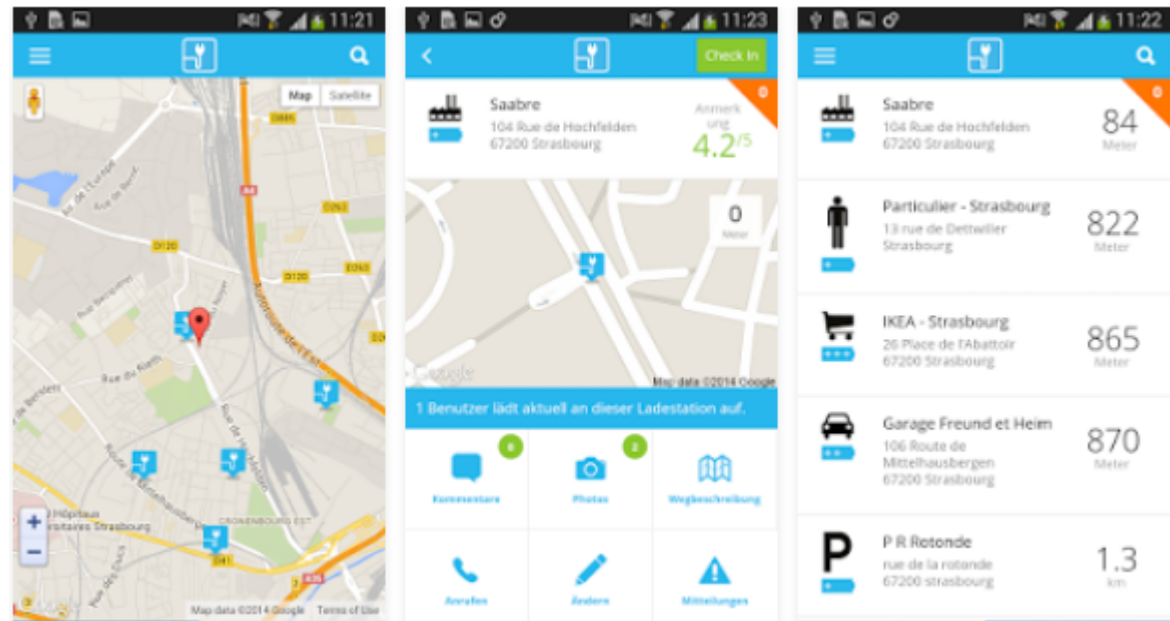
11:21

Map Satellite

D885
A4
D263
D120
D120
D263
Rue de l'Europe
Rue du Rieth
Rue de Bendern
Autoroute de l'Est
Rue de Mittelhausbergen
CRONENBOURG EST
D41
A35
Hôpitaux Universitaires Strasbourg

Map data ©2014 Google Terms of Use

11:23

Check In

Saabre
104 Rue de Hochfelden
67200 Strasbourg

Anmerkung
4.2/5

0

0
Meter

Google
Map data ©2014 Google

1 Benutzer lädt aktuell an dieser Ladestation auf.

0
Kommentare
2
Photos
Wegbeschreibung
Anrufen
Ändere
Mitteilungen

11:22

Saabre
104 Rue de Hochfelden
67200 Strasbourg
84
Meter

0

Particulier - Strasbourg
13 rue de Dettwiller
Strasbourg
822
Meter

IKEA - Strasbourg
26 Place de l'Abattoir
67200 Strasbourg
865
Meter

Garage Freund et Heim
106 Route de Mittelhausbergen
67200 Strasbourg
870
Meter

P R Rotonde
rue de la rotonde
67200 strasbourg
1.3
km